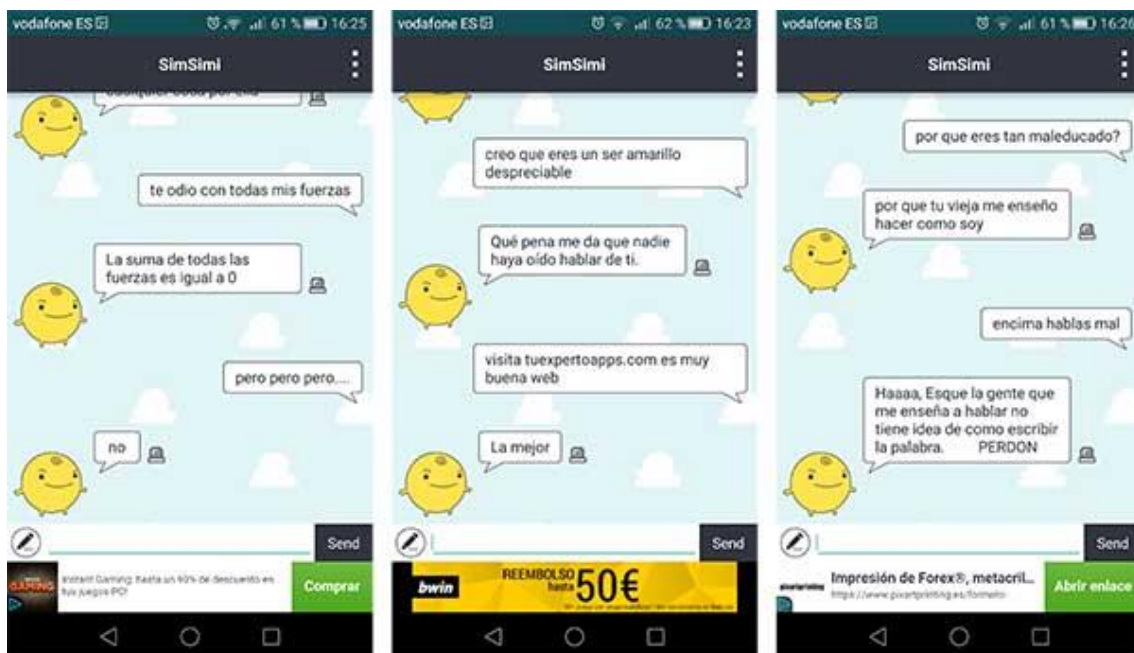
vodafone ES 61 % 16:25

SimSimi

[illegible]

te odio con todas mis fuerzas

La suma de todas las fuerzas es igual a 0

pero pero pero....

no

Send

Instant Gaming: hasta un 90% de descuento en tus juegos PC!

Comprar

vodafone ES 62 % 16:23

SimSimi

creo que eres un ser amarillo despreciable

Qué pena me da que nadie haya oído hablar de ti.

visita tuexpertoapps.com es muy buena web

La mejor

Send

bwin

REEMBOLSO hasta 50€

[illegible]

vodafone ES 61 % 16:26

SimSimi

por que eres tan maleducado?

por que tu vieja me enseño hacer como soy

encima hablas mal

Haaaa, Esque la gente que me enseña a hablar no tiene idea de como escribir la palabra. PERDON

Send

Impresión de Forex®, metacril...

https://www.pixartprinting.es/forex

Abrir enlace